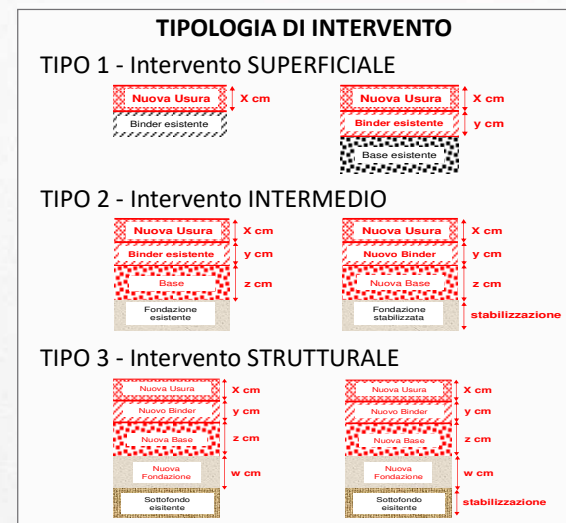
TIPOLOGIA DI INTERVENTO

TIPO 1 - Intervento SUPERFICIALE

Nuova Usura
X cm
Binder esistente

Nuova Usura
X cm
Binder esistente
y cm
Base esistente

TIPO 2 - Intervento INTERMEDIO

Nuova Usura
X cm
Binder esistente
y cm
Base
z cm
Fondazione esistente

Nuova Usura
X cm
Nuovo Binder
y cm
Nuova Base
z cm
Fondazione stabilizzata
stabilizzazione

TIPO 3 - Intervento STRUTTURALE

Nuova Usura
X cm
Nuovo Binder
y cm
Nuova Base
z cm
Nuova Fondazione
w cm
Sottofondo esitente

Nuova Usura
X cm
Nuovo Binder
y cm
Nuova Base
z cm
Nuova Fondazione
w cm
Sottofondo esitente
stabilizzazione